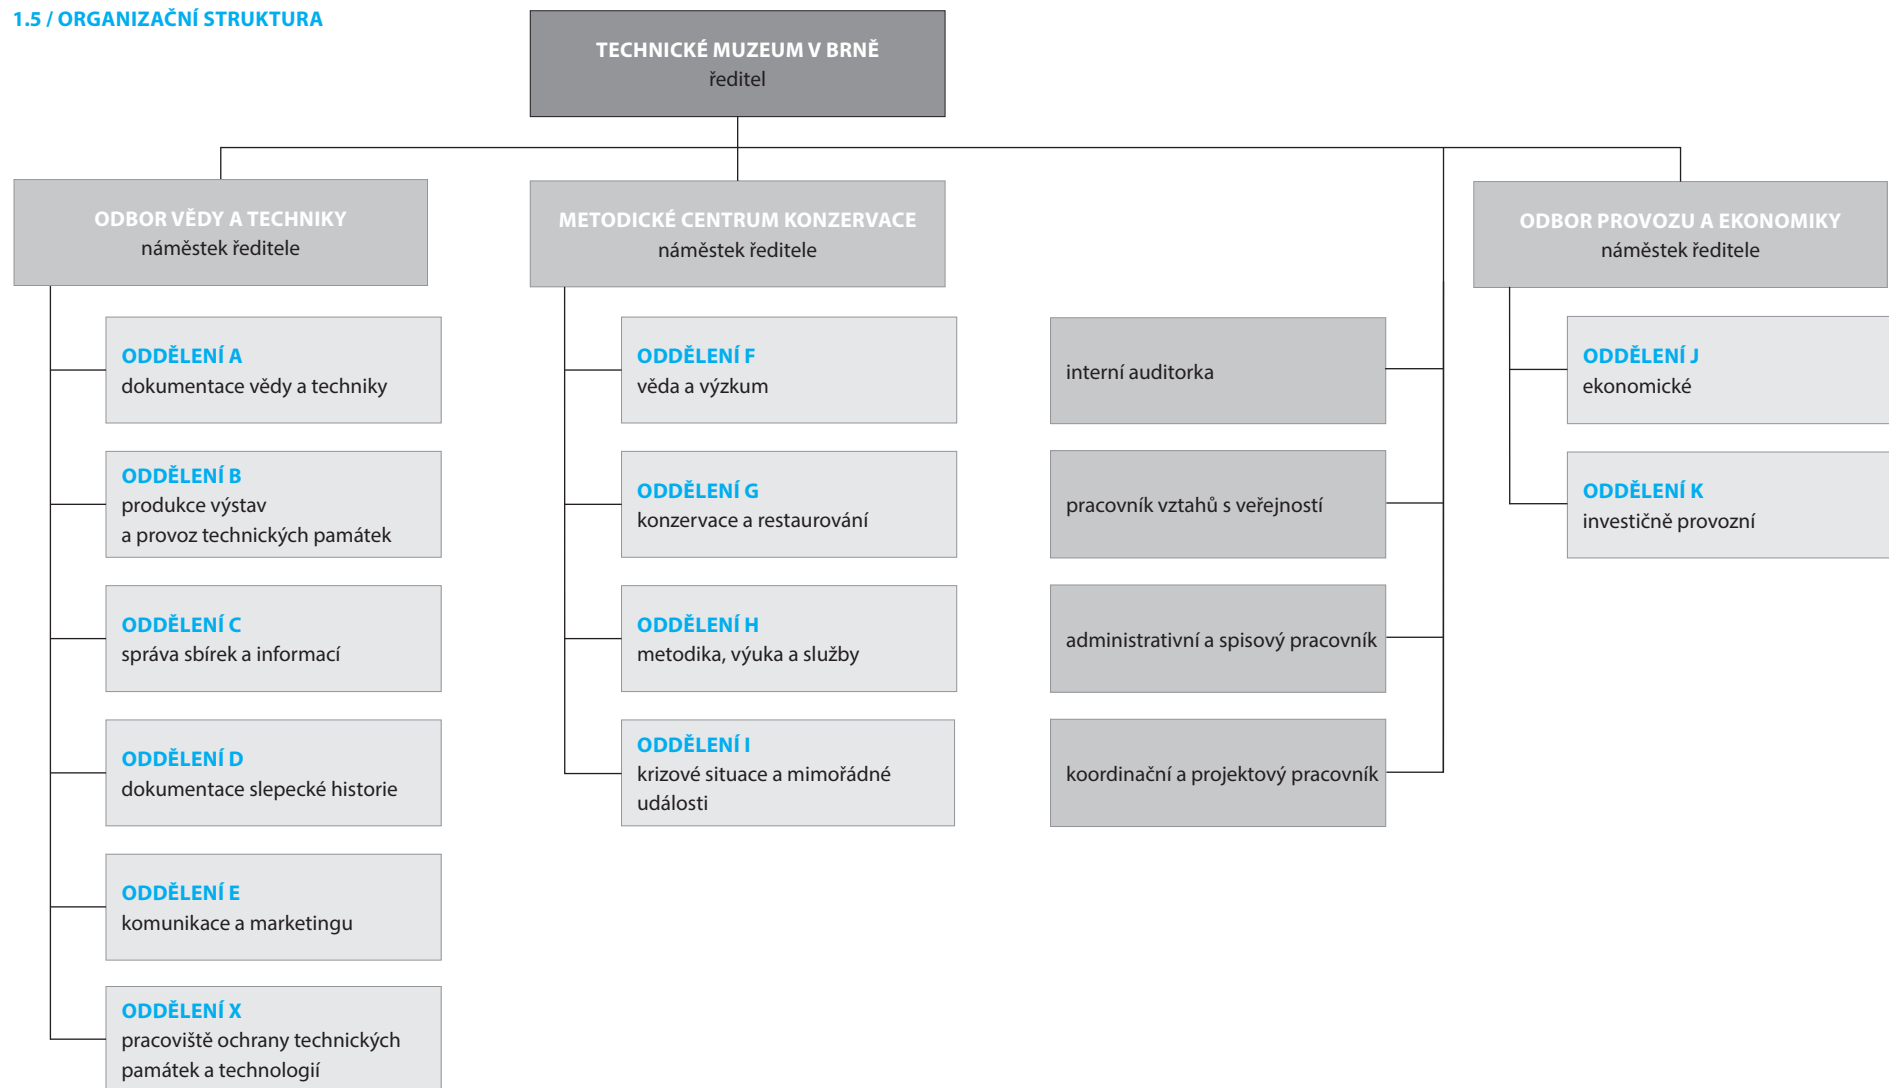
1.5 / ORGANIZAČNÍ STRUKTURA

TECHNICKÉ MUZEUM V BRNĚ
ředitel

ODBOR VĚDY A TECHNIKY
náměstek ředitele

ODDĚLENÍ A
dokumentace vědy a techniky

ODDĚLENÍ B
produkce výstav a provoz technických památek

ODDĚLENÍ C
správa sbírek a informací

ODDĚLENÍ D
dokumentace slepecké historie

ODDĚLENÍ E
komunikace a marketingu

ODDĚLENÍ X
pracoviště ochrany technických památek a technologií

METODICKÉ CENTRUM KONZERVACE
náměstek ředitele

ODDĚLENÍ F
věda a výzkum

ODDĚLENÍ G
konzervace a restaurování

ODDĚLENÍ H
metodika, výuka a služby

ODDĚLENÍ I
krizové situace a mimořádné události

interní auditorka

pracovník vztahů s veřejností

administrativní a spisový pracovník

koordinační a projektový pracovník

ODBOR PROVOZU A EKONOMIKY
náměstek ředitele

ODDĚLENÍ J
ekonomické

ODDĚLENÍ K
investičně provozní